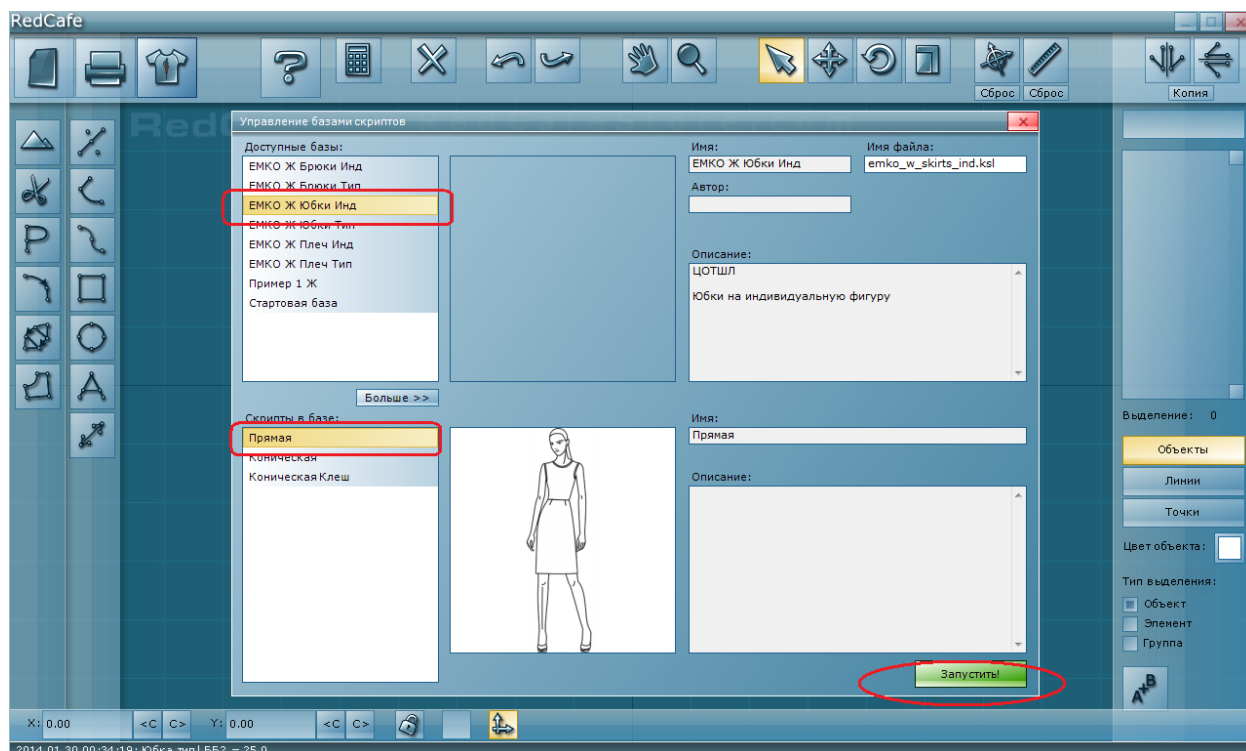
RedCafe

Сброс Сброс

Копия

Управление базами скриптов

Доступные базы:

ЕМКО Ж Брюки Инд
ЕМКО Ж Брюки Тип
ЕМКО Ж Юбки Инд
ЕМКО Ж Юбки Тип
ЕМКО Ж Плеч Инд
ЕМКО Ж Плеч Тип
Пример 1 Ж
Стартовая база

Больше >>

Имя:
ЕМКО Ж Юбки Инд

Имя файла:
emko_w_skirts_ind.ksl

Автор:

Описание:
ЦОТШЛ

Юбки на индивидуальную фигуру

Скрипты в базе:

Прямая
Коническая
Коническая Клеш

Имя:
Прямая

Описание:

Запустить!

Выделение: 0

Объекты
Линии
Точки

Цвет объекта:

Тип выделения:
Объект
Элемент
Группа

X: 0.00 <C C> Y: 0.00 <C C>

2014-01-30 00:34:19; Юбка тип | ББ2 = 25.0